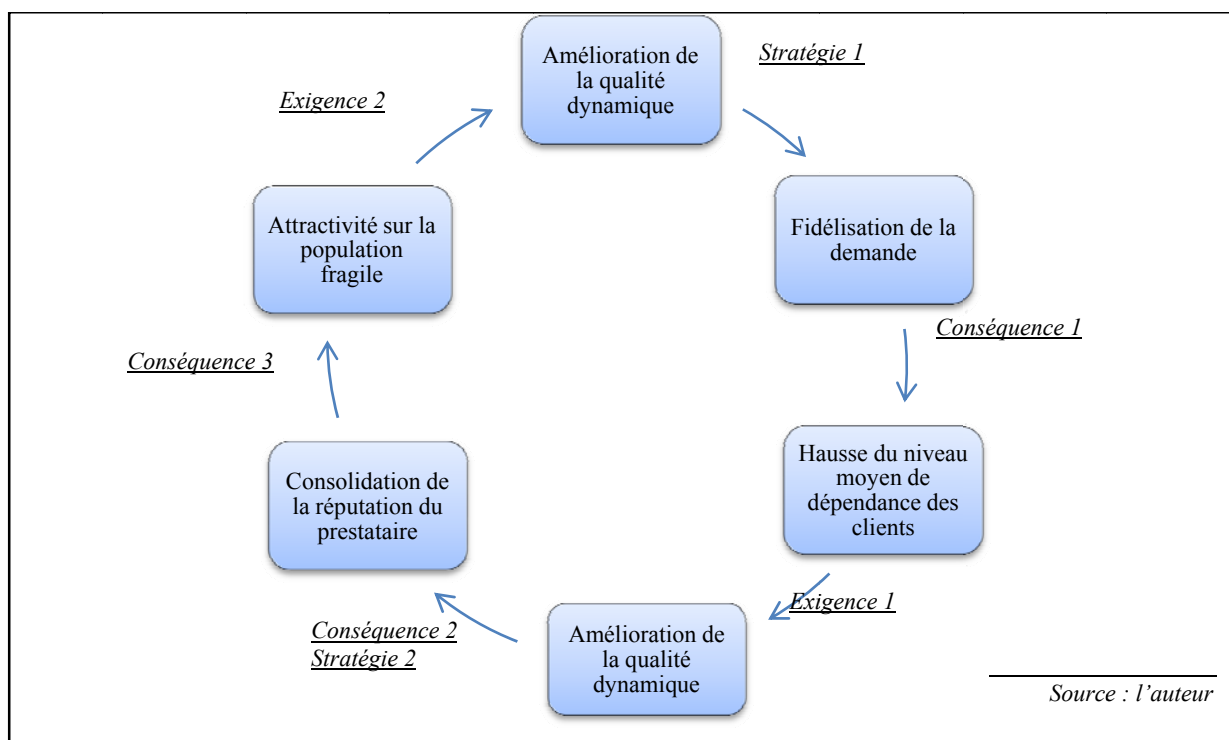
Amélioration de la qualité dynamique

Stratégie 1

Fidélisation de la demande

Conséquence 1

Hausse du niveau moyen de dépendance des clients

Exigence 1

Amélioration de la qualité dynamique

Conséquence 2
Stratégie 2

Consolidation de la réputation du prestataire

Conséquence 3

Attractivité sur la population fragile

Exigence 2

Source : l'auteur